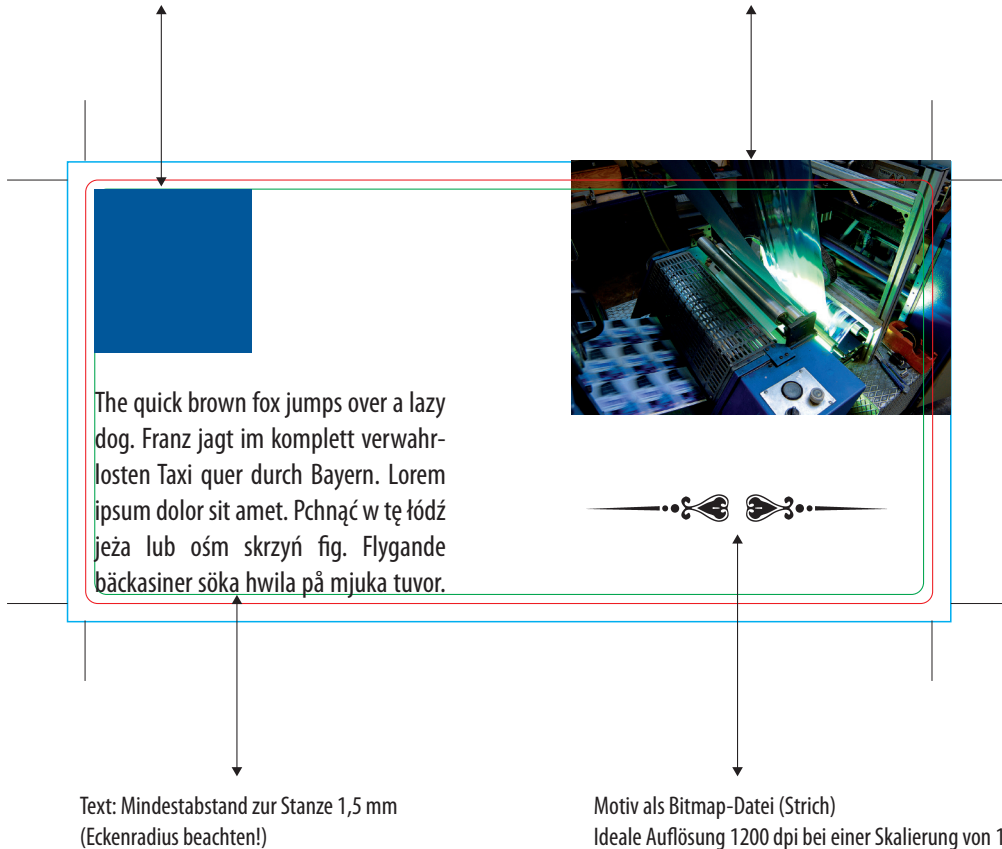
The quick brown fox jumps over a lazy dog. Franz jagt im komplett verwahrlosten Taxi quer durch Bayern. Lorem ipsum dolor sit amet. Pchnąć w tę łódź jeża lub ośm skrzyń fig. Flygande bäckasiner söka hwila på mjuka tuvor.

Text: Mindestabstand zur Stanze 1,5 mm
(Eckenradius beachten!)

Motiv als Bitmap-Datei (Strich)
Ideale Auflösung 1200 dpi bei einer Skalierung von 1